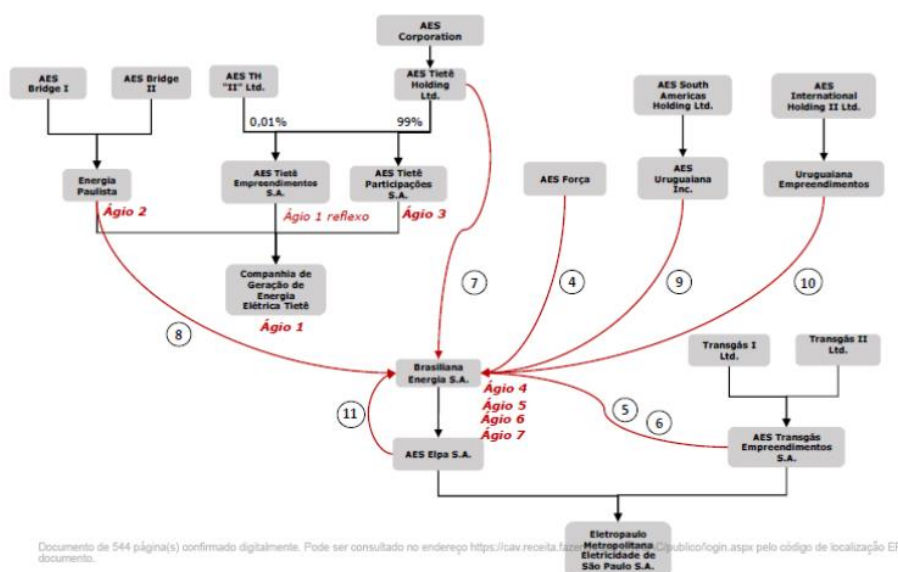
AES Corporation

AES Bridge I

AES Bridge II

AES TH "II" Ltd.

AES Tietê Holding Ltd.

AES South Americas Holding Ltd.

AES International Holding II Ltd.

0,01%

99%

Energia Paulista

AES Tietê Empreendimentos S.A.

AES Tietê Participações S.A.

AES Força

AES Uruguaiana Inc.

Uruguaiana Empreendimentos

Ágio 2

Ágio 1 reflexo

Ágio 3

7

4

9

10

Companhia de Geração de Energia Elétrica Tietê

Ágio 1

8

Transgás I Ltd.

Transgás II Ltd.

Brasiliana Energia S.A.

Ágio 4
Ágio 5
Ágio 6
Ágio 7

11

5

6

AES Elpa S.A.

AES Transgás Empreendimentos S.A.

Eletropaulo Metropolitana Eletricidade de São Paulo S.A.

Documento de 544 página(s) confirmado digitalmente. Pode ser consultado no endereço https://cav.receita.faze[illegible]/publico/login.aspx pelo código de localização E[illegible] documento.